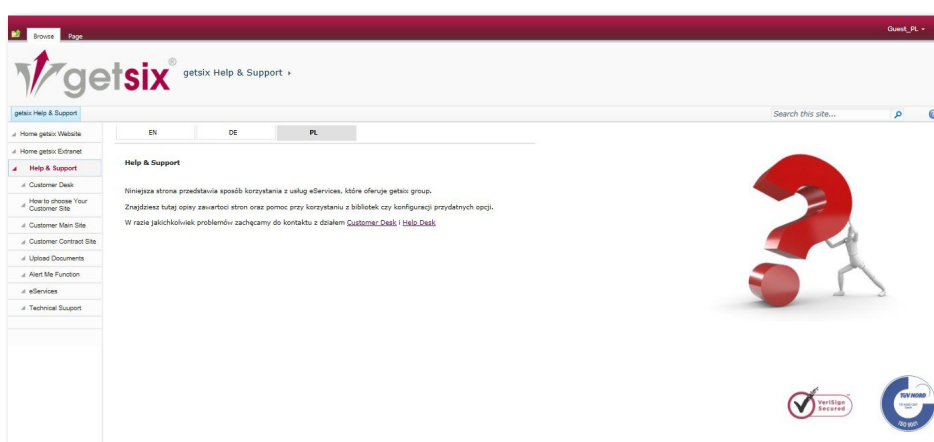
Browse Page

Guest_PL ▾

getsix®

getsix Help & Support ›

getsix Help & Support

Search this site...

Home getsix Website

Home getsix Extranet

Help & Support

Customer Desk

How to choose Your Customer Site

Customer Main Site

Customer Contract Site

Upload Documents

Alert Me Function

eServices

Technical Suuport

| EN | DE | PL |
|---|---|---|

Help & Support

Niniejsza strona przedstawia sposób korzystania z usług eServices. które oferuje getsix group.

Znajdziesz tutaj opisy zawartoci stron oraz pomoc przy korzystaniu z bibliotek czy konfiguracji przydatnych opcji.

W razie jakichkolwiek problemów zachęcamy do kontaktu z działem Customer Desk i Help Desk

VeriSign Secured

TÜV NORD

ISO 9001